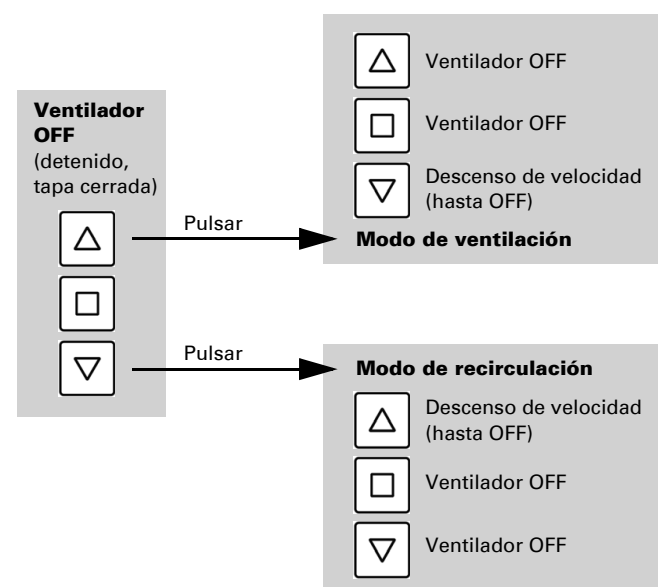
Ventilador OFF
(detenido, tapa cerrada)

Pulsar

Ventilador OFF

Ventilador OFF

Descenso de velocidad (hasta OFF)

Modo de ventilación

Pulsar

Modo de recirculación

Descenso de velocidad (hasta OFF)

Ventilador OFF

Ventilador OFF